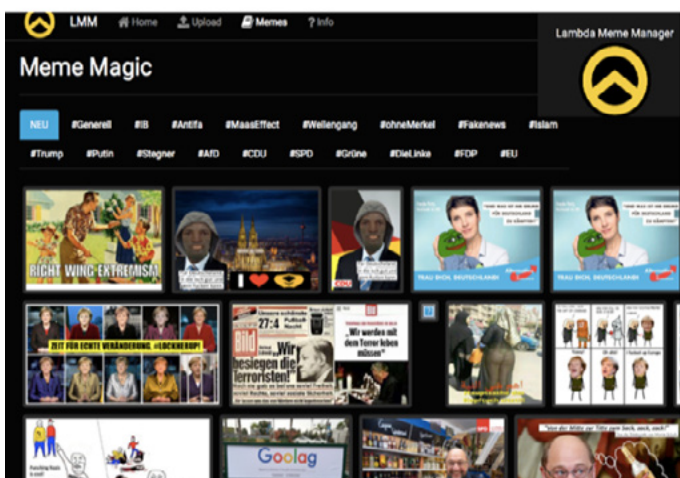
LMM Home Upload Memes ? Info

Lambda Meme Manager

Meme Magic

NEU #Generell #IB #Antifa #MaasEffact #Wellengang #ohneMerkel #Fakenews #Islam

#Trump #Putin #Stegner #AfD #CDU #SPD #Grüne #DieLinke #FDP #EU

RIGHT WING EXTREMISM

ZEIT FÜR ECHTE VERÄNDERUNG. #LOCKHERUP!

Bild

„Wir besiegen die Terroristen!"

„Wir werden mit dem Terror leben müssen"

Goolag